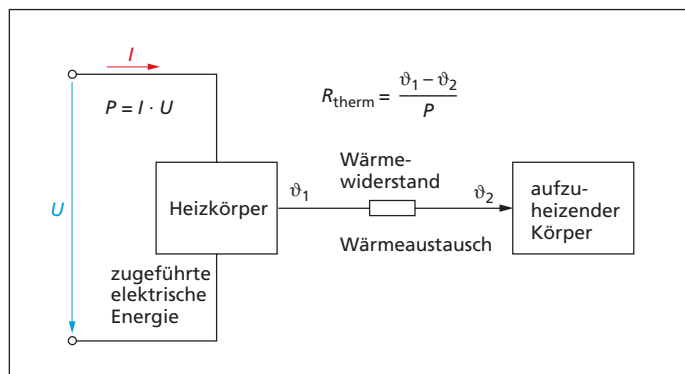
$I$

$P = I \cdot U$

$R_{\text{therm}} = \frac{\vartheta_1 - \vartheta_2}{P}$

$U$

Heizkörper

$\vartheta_1$

Wärme-widerstand

$\vartheta_2$

aufzu-heizender Körper

Wärmeaustausch

zugeführte elektrische Energie